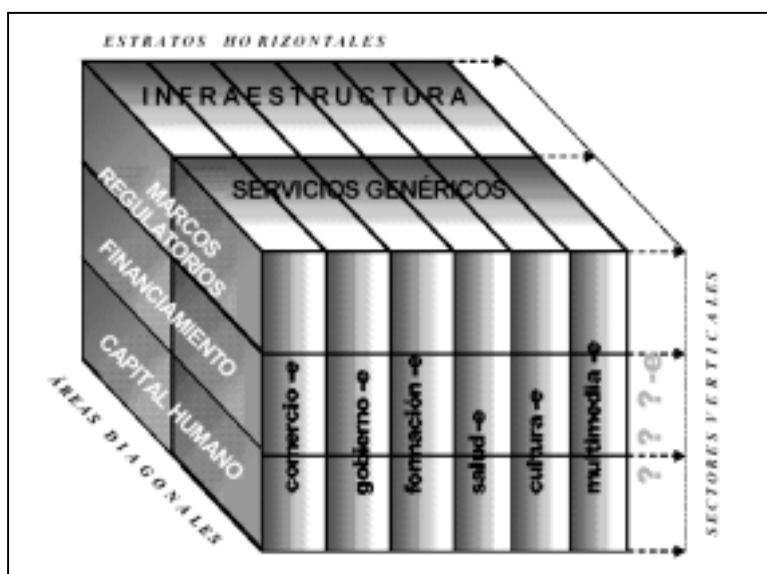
ESTRATOS HORIZONTALES

INFRAESTRUCTURA

SERVICIOS GENÉRICOS

MARCOS REGULATORIOS

FINANCIAMIENTO

CAPITAL HUMANO

ÁREAS DIAGONALES

comercio -e

gobierno -e

formación -e

salud -e

cultura -e

multimedia -e

? ? -e

SECTORES VERTICALES